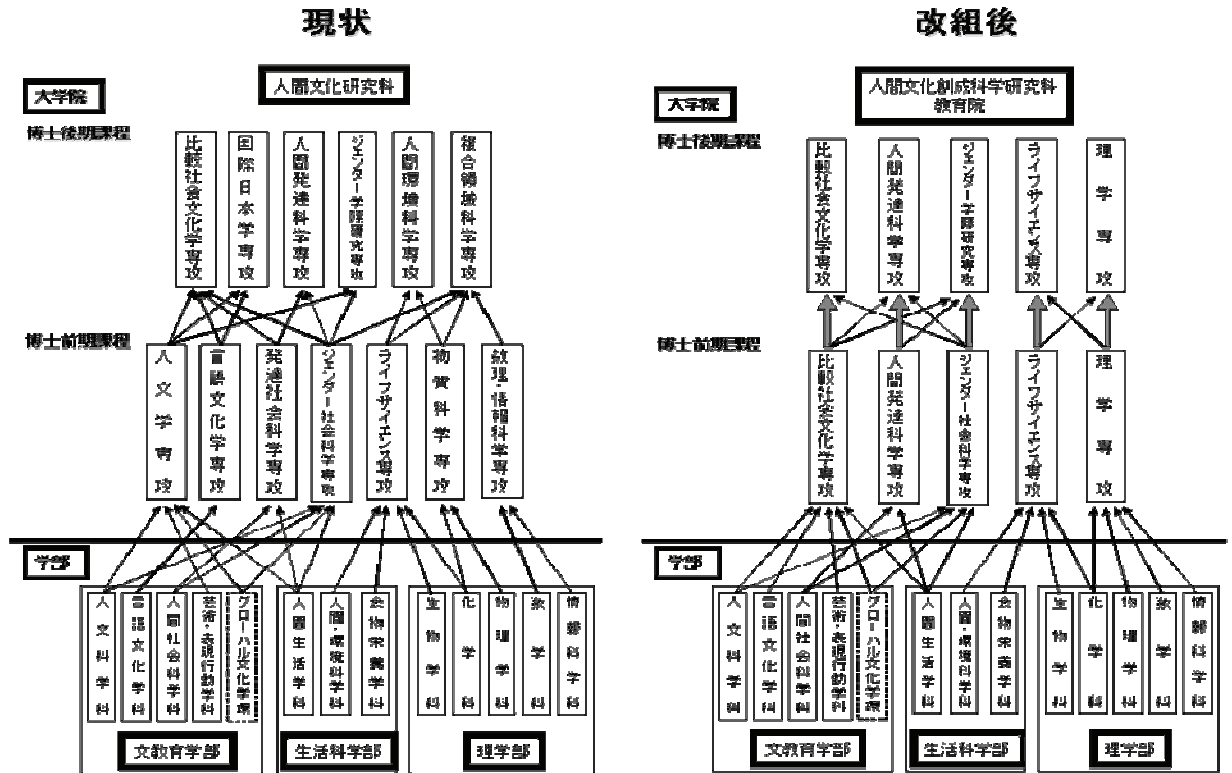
現状

大学院

人間文化研究科

博士後期課程

比較社会文化学専攻

国際日本学専攻

人間発達科学専攻

ジェンダー学際研究専攻

人間環境科学専攻

複合領域科学専攻

博士前期課程

人文学専攻

言語文化学専攻

発達社会科学専攻

ジェンダー社会科学専攻

ライフサイエンス専攻

物質科学専攻

数理・情報科学専攻

学部

人文科学科

言語文化学科

人間社会科学科

芸術・表現行動学科

グローバル文化学環

人間生活学科

人間・環境科学科

食物栄養学科

生物学科

化学科

物理学科

数学科

情報科学科

文教育学部

生活科学部

理学部

改組後

大学院

人間文化創成科学研究科
教育院

博士後期課程

比較社会文化学専攻

人間発達科学専攻

ジェンダー学際研究専攻

ライフサイエンス専攻

理学専攻

博士前期課程

比較社会文化学専攻

人間発達科学専攻

ジェンダー社会科学専攻

ライフサイエンス専攻

理学専攻

学部

人文科学科

言語文化学科

人間社会科学科

芸術・表現行動学科

グローバル文化学環

人間生活学科

人間・環境科学科

食物栄養学科

生物学科

化学科

物理学科

数学科

情報科学科

文教育学部

生活科学部

理学部